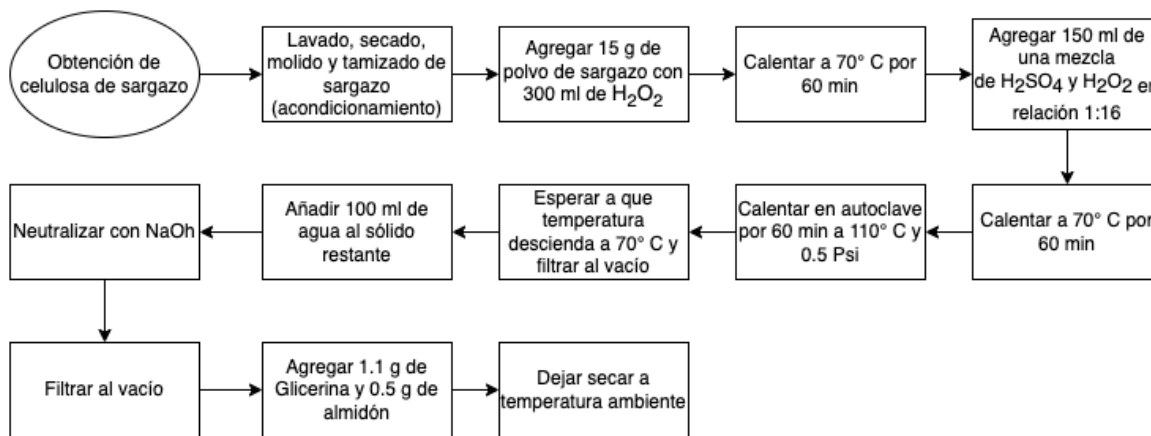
Obtención de celulosa de sargazo

Lavado, secado, molido y tamizado de sargazo (acondicionamiento)

Agregar 15 g de polvo de sargazo con 300 ml de $H_2O_2$

Calentar a 70° C por 60 min

Agregar 150 ml de una mezcla de $H_2SO_4$ y $H_2O_2$ en relación 1:16

Calentar a 70° C por 60 min

Calentar en autoclave por 60 min a 110° C y 0.5 Psi

Esperar a que temperatura descienda a 70° C y filtrar al vacío

Añadir 100 ml de agua al sólido restante

Neutralizar con NaOh

Filtrar al vacío

Agregar 1.1 g de Glicerina y 0.5 g de almidón

Dejar secar a temperatura ambiente